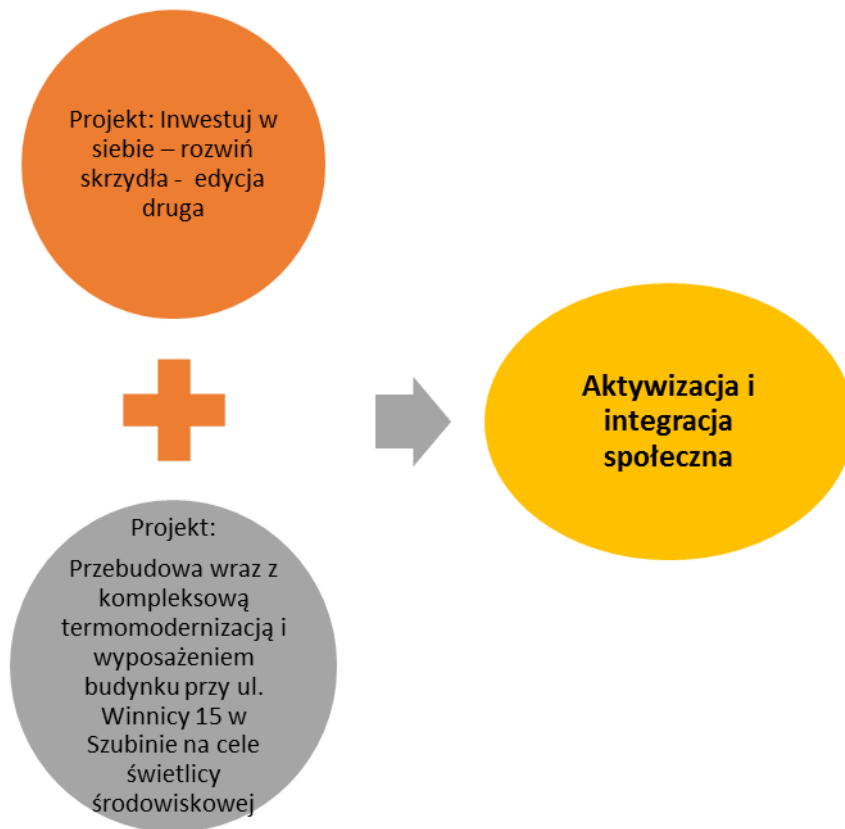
Projekt: Inwestuj w siebie – rozwiń skrzydła - edycja druga

Projekt:

Przebudowa wraz z kompleksową termomodernizacją i wyposażeniem budynku przy ul. Winnicy 15 w Szubinie na cele świetlicy środowiskowej

Aktywizacja i integracja społeczna